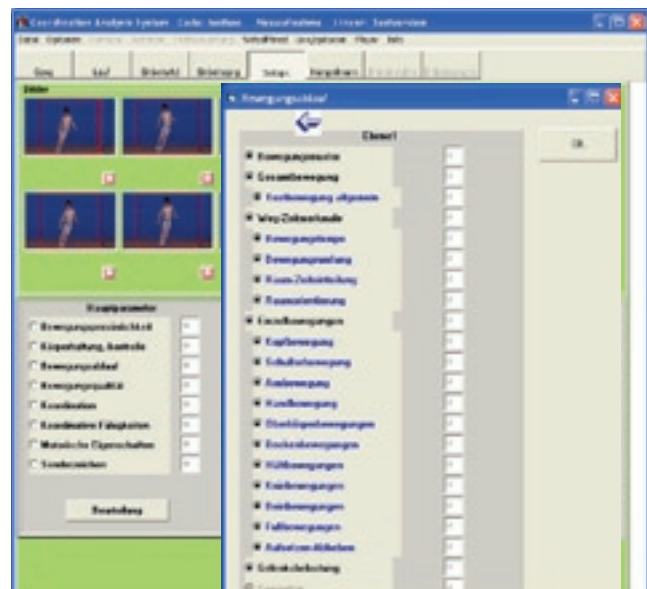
Coordination Analysis System   Codec: keine   Messsoftware   Trainer: Testversion
Datei  Optionen  Kamera  Anzeige  Hilfsmittel  Schnittfeld  Vergleichen  Player  Info
Gang   Lauf   Brustschwimmen   Brustkraul   Setup   Vergleichen

Bilder

Hauptparameter
Bewegungsgeschwindigkeit
Körperhaltung, Kontrolle
Bewegungsablauf
Bewegungsqualität
Koordination
Koordinative Fähigkeiten
Motorische Eigenschaften
Sonderzeichen

Bewertung

Bewegungsablauf

Ebene1
OK
Bewegungsrhythmus
Gesamtbewegung
Koordination allgemein
Weg-Zeitverhalten
Bewegungsumfang
Bewegungsrichtung
Raum-Zeiteinteilung
Raumorientierung
Einzelbewegungen
Kopfbewegung
Schulterbewegung
Armbewegung
Handbewegung
Oberkörperbewegungen
Beckenbewegungen
Hüftbewegungen
Kniebewegungen
Beinbewegungen
Fußbewegungen
Aufsetzen-Abheben
Gleichgewichtshaltung
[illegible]